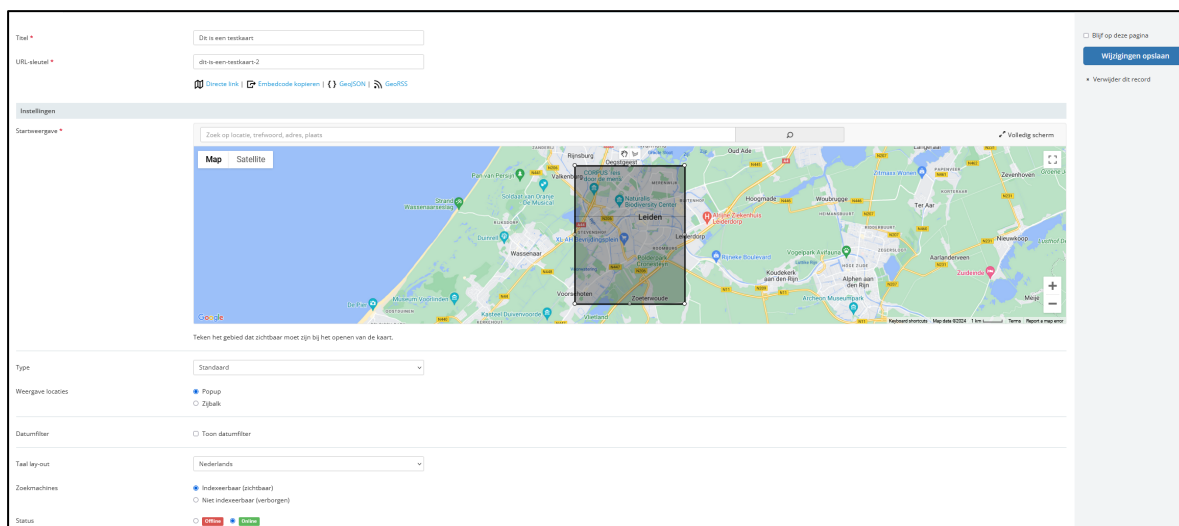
Titel *
Dit is een testkaart

URL-sleutel *
dit-is-een-testkaart-2

Directe link | Embedcode kopieren | { } GeoJSON | GeoRSS

Instellingen

Startweergave *
Zoek op locatie, trefwoord, adres, plaats
Volledig scherm

Map Satellite

Rijnsburg
Oegstgeest
Oud Ade
Valkenburg
Park van Persijn
CORPUS reis door de mens
Naturalis Biodiversity Center
Zevenhoven
Soldaat van Oranje de Musical
Strand Wassenaarseslag
Leiden
Hoogmade
Woubrugge
Alrijne Ziekenhuis Leiderdorp
Ter Aar
Duinrell
Leiderdorp
Nieuwkoop
Wassenaar
Bijleveld Boulevard
Vogelpark Avifauna
Aarlanderveen
Koudekerk aan den Rijn
Alphen aan den Rijn
Zuidenie
Voorschoten
Zoeterwoude
Archeon Museumpark
Museum Voorlinden
De Pier
Kasteel Duivenvoorde
Vlietland
Google
Keyboard shortcuts Map data ©2024 1 km Terms Report a map error

Teken het gebied dat zichtbaar moet zijn bij het openen van de kaart.

Type
Standaard

Weergave locaties
Popup
Zijbalk

Datumfilter
Toon datumfilter

Taal lay-out
Nederlands

Zoekmachines
Indexeerbaar (zichtbaar)
Niet indexeerbaar (verborgen)

Status
Offline Online

Blijf op deze pagina
Wijzigingen opslaan
Verwijder dit record